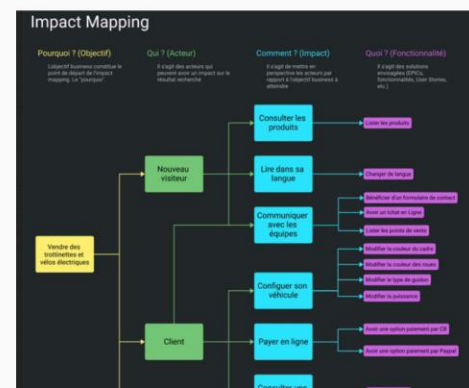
Impact Mapping

Pourquoi ? (Objectif)

L'objectif business constitue le point de départ de l'impact mapping. Le "pourquoi"

Qui ? (Acteur)

Il s'agit des acteurs qui peuvent avoir un impact sur le résultat recherché

Comment ? (Impact)

Il s'agit de mettre en perspective les acteurs par rapport à l'objectif business à atteindre

Quoi ? (Fonctionnalité)

Il s'agit des solutions envisagées (EPICs, fonctionnalités, User Stories, etc.)

Vendre des trottinettes et vélos électriques

Nouveau visiteur

Client

Consulter les produits

Lire dans sa langue

Communiquer avec les équipes

Configurer son véhicule

Payer en ligne

Consulter une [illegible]

Lister les produits

Changer de langue

Bénéficier d'un formulaire de contact

Avoir un tchat en Ligne

Lister les points de vente

Modifier la couleur du cadre

Modifier la couleur des roues

Modifier le type de guidon

Modifier la puissance

Avoir une option paiement par CB

Avoir une option paiement par Paypal

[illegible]